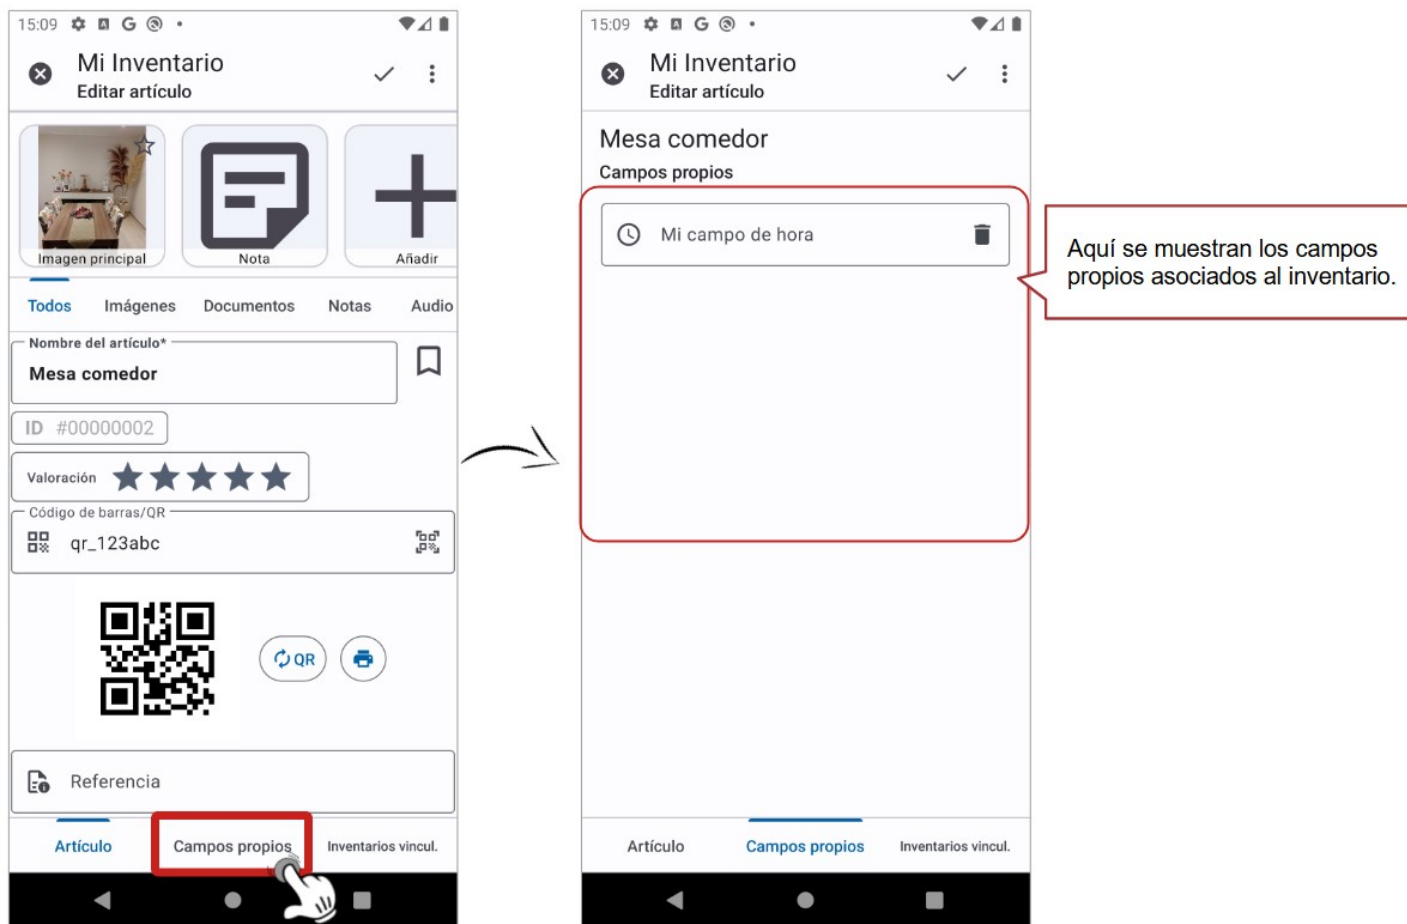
15:09

Mi Inventario
Editar artículo

Imagen principal
Nota
Añadir

Todos Imágenes Documentos Notas Audio

Nombre del artículo*
Mesa comedor

ID #00000002

Valoración

Código de barras/QR
qr_123abc

QR

Referencia

Artículo Campos propios Inventarios vincul.

15:09

Mi Inventario
Editar artículo

Mesa comedor
Campos propios

Mi campo de hora

Aquí se muestran los campos propios asociados al inventario.

Artículo Campos propios Inventarios vincul.